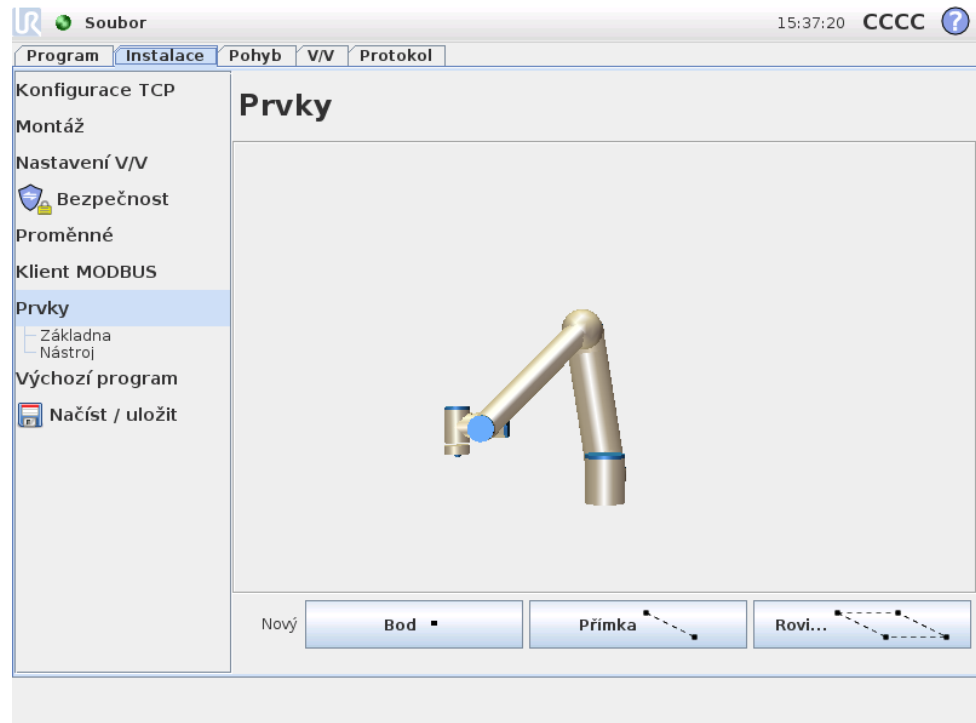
Soubor

15:37:20 CCCC ?

Program Instalace Pohyb V/V Protokol

Konfigurace TCP
Montáž
Nastavení V/V
Bezpečnost
Proměnné
Klient MODBUS
Prvky
Základna
Nástroj
Výchozí program
Načíst / uložit

Prvky

Nový Bod Přímka Rovi...